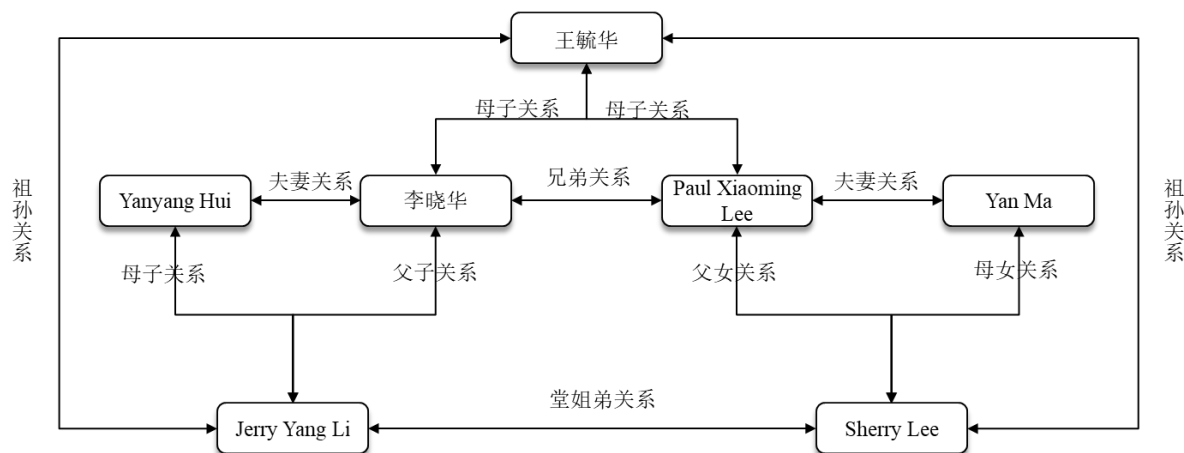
王毓华

母子关系

母子关系

祖孙关系

Yanyang Hui

夫妻关系

李晓华

兄弟关系

Paul Xiaoming Lee

夫妻关系

Yan Ma

祖孙关系

母子关系

父子关系

父女关系

母女关系

堂姐弟关系

Jerry Yang Li

Sherry Lee